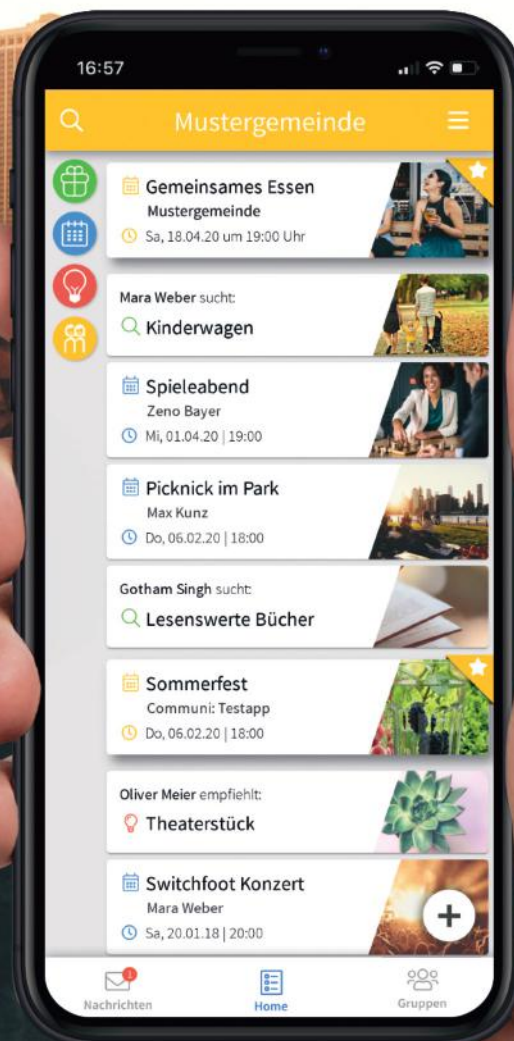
16:57

Mustergemeinde

Gemeinsames Essen
Mustergemeinde
Sa, 18.04.20 um 19:00 Uhr

Mara Weber sucht:
Kinderwagen

Spieleabend
Zeno Bayer
Mi, 01.04.20 | 19:00

Picknick im Park
Max Kunz
Do, 06.02.20 | 18:00

Gotham Singh sucht:
Lesenswerte Bücher

Sommerfest
Communi: Testapp
Do, 06.02.20 | 18:00

Oliver Meier empfiehlt:
Theaterstück

Switchfoot Konzert
Mara Weber
Sa, 20.01.18 | 20:00

+

1
Nachrichten
Home
Gruppen